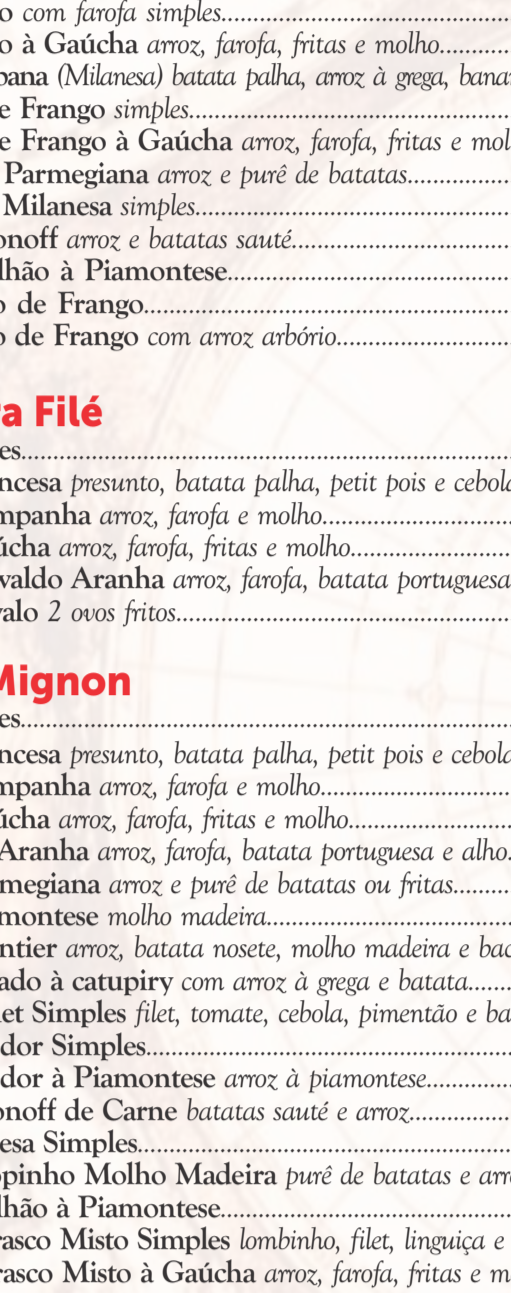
o com farofa simples...........................................
o à Gaúcha arroz, farofa, fritas e molho...........
pana (Milanesa) batata palha, arroz à grega, banan
e Frango simples...................................................
e Frango à Gaúcha arroz, farofa, fritas e mol
Parmegiana arroz e purê de batatas................
Milanesa simples....................................................
onoff arroz e batatas sauté...................................
lhão à Piamontese..............................................
o de Frango...........................................................
o de Frango com arroz arbório............................

a Filé
es.................................................................................
ncesa presunto, batata palha, petit pois e cebola
mpanha arroz, farofa e molho..............................
úcha arroz, farofa, fritas e molho..........................
valdo Aranha arroz, farofa, batata portuguesa
valo 2 ovos fritos......................................................

Mignon
es.................................................................................
ncesa presunto, batata palha, petit pois e cebola
mpanha arroz, farofa e molho..............................
úcha arroz, farofa, fritas e molho..........................
Aranha arroz, farofa, batata portuguesa e alho.
megiana arroz e purê de batatas ou fritas.........
montese molho madeira.........................................
ntier arroz, batata nosete, molho madeira e bac
ado à catupiry com arroz à grega e batata.......
let Simples filet, tomate, cebola, pimentão e ba
dor Simples............................................................
dor à Piamontese arroz à piamontese..............
onoff de Carne batatas sauté e arroz...............
esa Simples...........................................................
pinho Molho Madeira purê de batatas e arr
lhão à Piamontese...............................................
rasco Misto Simples lombinho, filet, linguiça e
rasco Misto à Gaúcha arroz, farofa, fritas e m